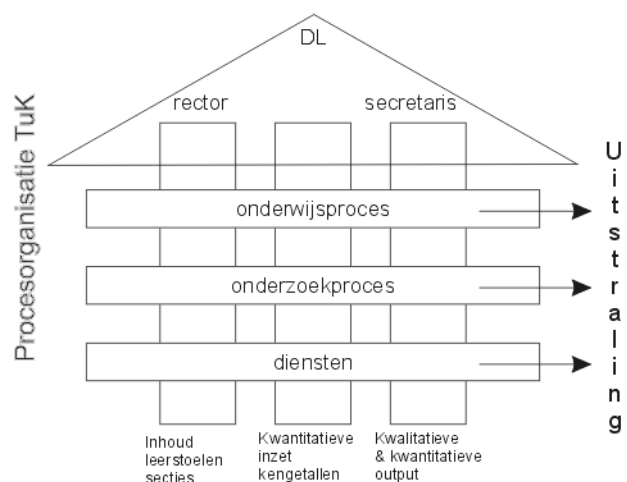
Procesorganisatie TuK

DL

rector

secretaris

onderwijsproces

onderzoekproces

diensten

Uitstraling

Inhoud leerstoelen secties

Kwantitatieve inzet kengetallen

Kwalitatieve & kwantitatieve output